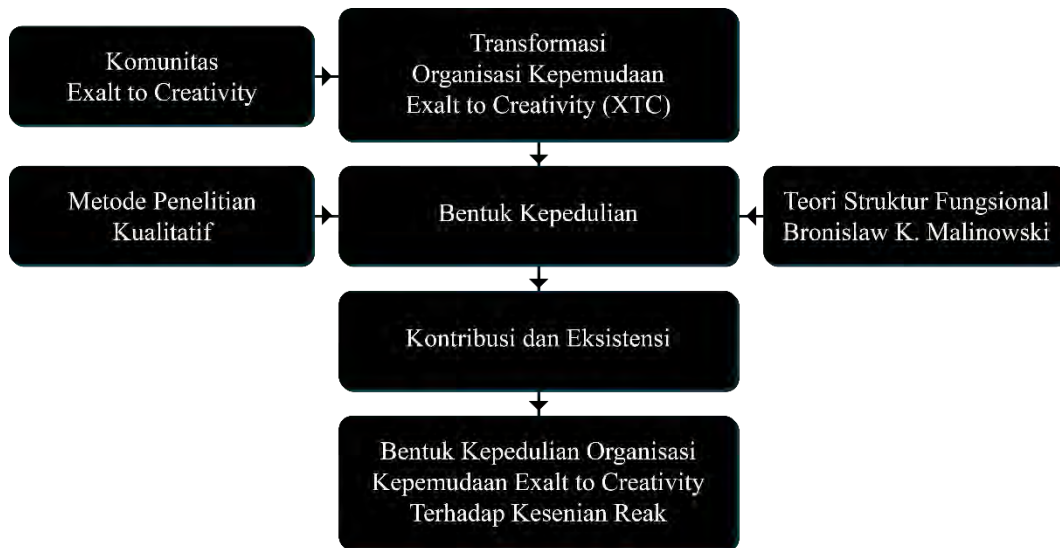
Komunitas
Exalt to Creativity

Transformasi
Organisasi Kepemudaan
Exalt to Creativity (XTC)

Metode Penelitian
Kualitatif

Bentuk Kepedulian

Teori Struktur Fungsional
Bronislaw K. Malinowski

Kontribusi dan Eksistensi

Bentuk Kepedulian Organisasi
Kepemudaan Exalt to Creativity
Terhadap Kesenian Reak